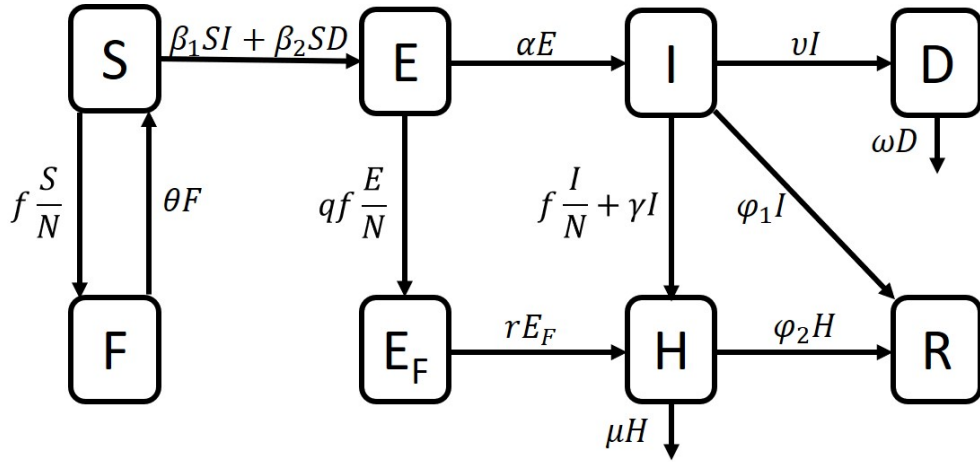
S

$\beta_1 SI + \beta_2 SD$

E

$\alpha E$

I

$\upsilon I$

D

$\omega D$

$f\frac{S}{N}$

$\theta F$

$qf\frac{E}{N}$

$f\frac{I}{N} + \gamma I$

$\varphi_1 I$

F

$E_F$

$rE_F$

H

$\varphi_2 H$

R

$\mu H$